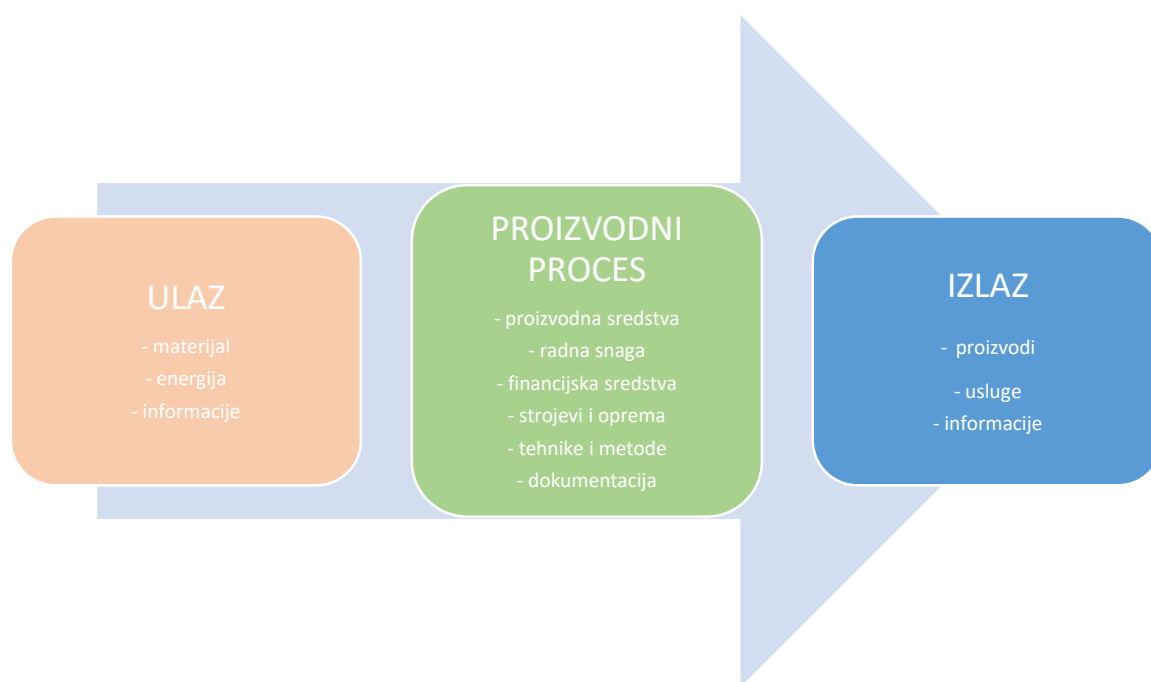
ULAZ

- materijal
- energija
- informacije

PROIZVODNI PROCES

- proizvodna sredstva
- radna snaga
- financijska sredstva
- strojevi i oprema
- tehnike i metode
- dokumentacija

IZLAZ

- proizvodi
- usluge
- informacije